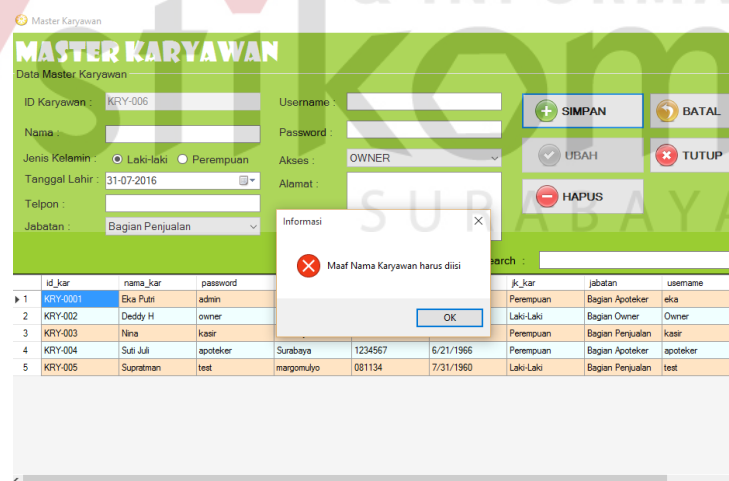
Master Karyawan

MASTER KARYAWAN

Data Master Karyawan

ID Karyawan : KRY-006

Nama :

Jenis Kelamin : Laki-laki Perempuan

Tanggal Lahir : 31-07-2016

Telpon :

Jabatan : Bagian Penjualan

Username :

Password :

Akses : OWNER

Alamat :

SIMPAN

BATAL

UBAH

TUTUP

HAPUS

earch :

Informasi

Maaf Nama Karyawan harus diisi

OK

| | id_kar | nama_kar | password | | | | jk_kar | jabatan | username |
|---|---|---|---|---|---|---|---|---|---|
| 1 | KRY-0001 | Eka Putri | admin | | | | Perempuan | Bagian Apoteker | eka |
| 2 | KRY-002 | Deddy H | owner | | | | Laki-Laki | Bagian Owner | Owner |
| 3 | KRY-003 | Nina | kasir | | | | Perempuan | Bagian Penjualan | kasir |
| 4 | KRY-004 | Suti Juli | apoteker | Surabaya | 1234567 | 6/21/1966 | Perempuan | Bagian Apoteker | apoteker |
| 5 | KRY-005 | Supratman | test | margomulyo | 081134 | 7/31/1960 | Laki-Laki | Bagian Penjualan | test |

stikom SURABAYA